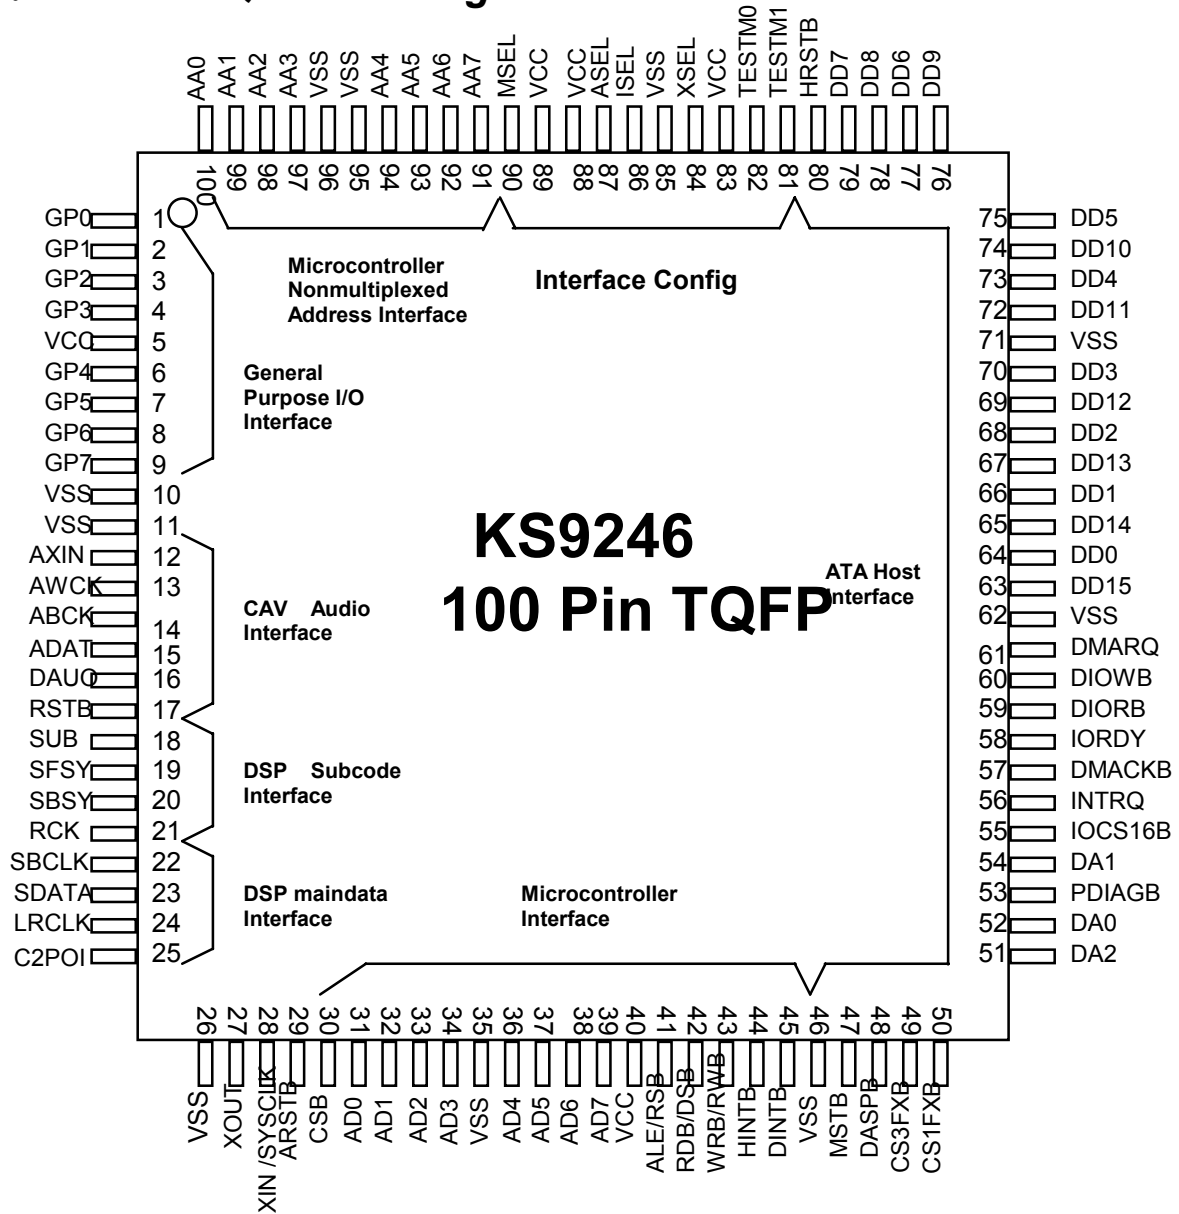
AA0 AA1 AA2 AA3 VSS VSS AA4 AA5 AA6 AA7 MSEL VCC VCC ASEL ISEL VSS XSEL VCC TESTM0 TESTM1 HRSTB DD7 DD8 DD6 DD9

100 99 98 97 96 95 94 93 92 91 90 89 88 87 86 85 84 83 82 81 80 79 78 77 76

GP0 1
GP1 2
GP2 3
GP3 4
VCC 5
GP4 6
GP5 7
GP6 8
GP7 9
VSS 10
VSS 11
AXIN 12
AWCK 13
ABCK 14
ADAT 15
DAUO 16
RSTB 17
SUB 18
SFSY 19
SBSY 20
RCK 21
SBCLK 22
SDATA 23
LRCLK 24
C2POI 25

Microcontroller Nonmultiplexed Address Interface

Interface Config

General Purpose I/O Interface

KS9246
100 Pin TQFP

ATA Host Interface

CAV Audio Interface

DSP Subcode Interface

DSP maindata Interface

Microcontroller Interface

75 DD5
74 DD10
73 DD4
72 DD11
71 VSS
70 DD3
69 DD12
68 DD2
67 DD13
66 DD1
65 DD14
64 DD0
63 DD15
62 VSS
61 DMARQ
60 DIOWB
59 DIORB
58 IORDY
57 DMACKB
56 INTRQ
55 IOCS16B
54 DA1
53 PDIAGB
52 DA0
51 DA2

26 27 28 29 30 31 32 33 34 35 36 37 38 39 40 41 42 43 44 45 46 47 48 49 50

VSS XOUT XIN /SYSCLK ARSTB CSB AD0 AD1 AD2 AD3 VSS AD4 AD5 AD6 AD7 VCC ALE/RSB RDB/DSB WRB/RWB HINTB DINTB VSS MSTB DASPB CS3FXB CS1FXB